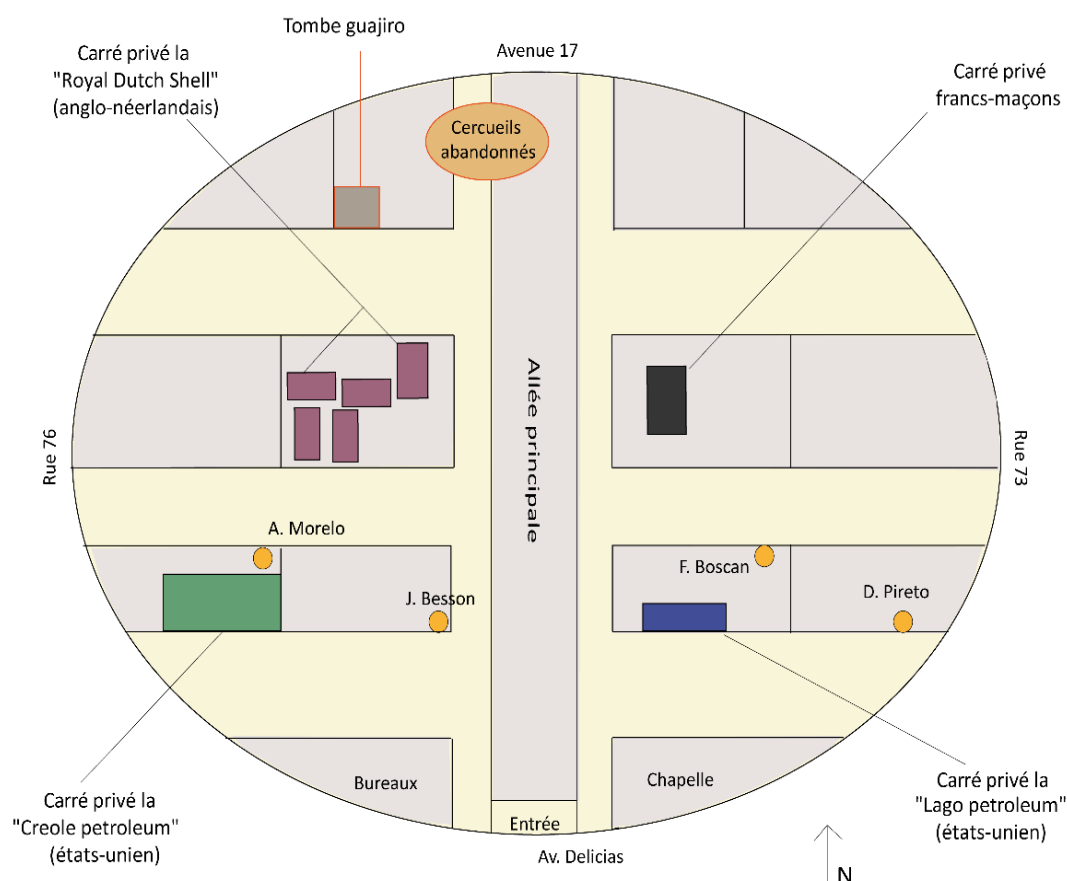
Tombe guajiro

Carré privé la "Royal Dutch Shell" (anglo-néerlandais)

Avenue 17

Cercueils abandonnés

Carré privé francs-maçons

Allée principale

Rue 76

Rue 73

A. Morelo

J. Besson

F. Boscan

D. Pireto

Bureaux

Chapelle

Entrée

Carré privé la "Creole petroleum" (états-unien)

Av. Delicias

Carré privé la "Lago petroleum" (états-unien)

N